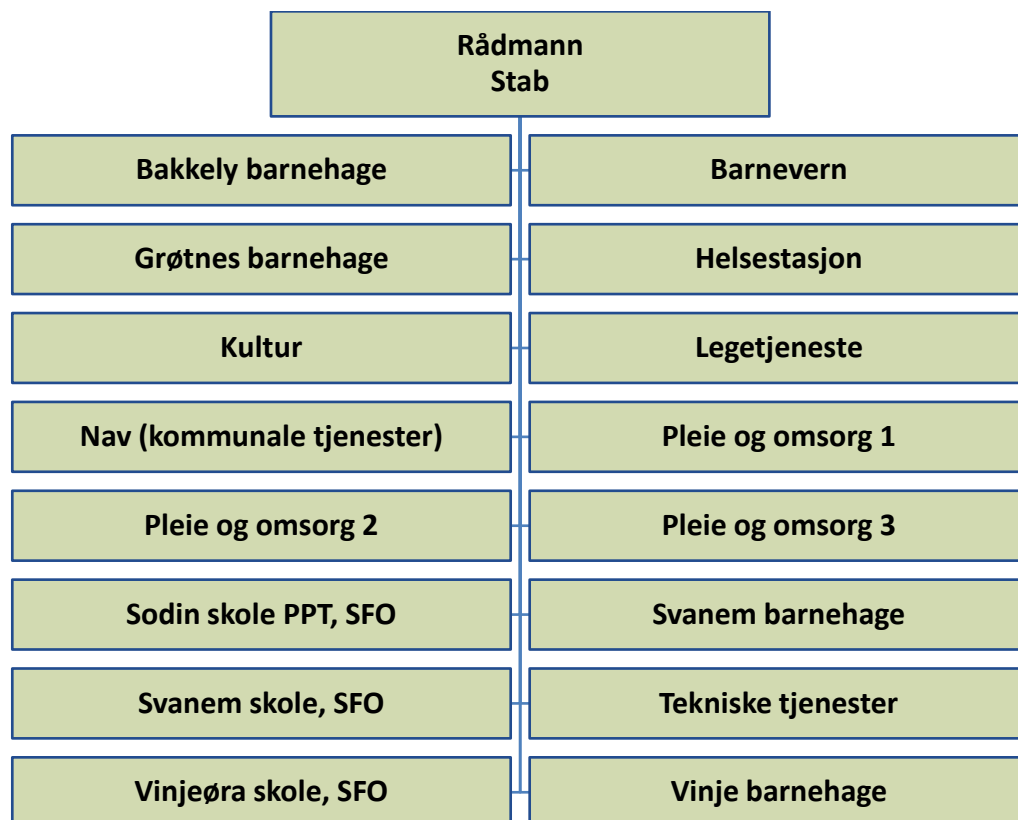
Rådmann
Stab

Bakkely barnehage

Barnevern

Grøtnes barnehage

Helsestasjon

Kultur

Legetjeneste

Nav (kommunale tjenester)

Pleie og omsorg 1

Pleie og omsorg 2

Pleie og omsorg 3

Sodin skole PPT, SFO

Svanem barnehage

Svanem skole, SFO

Tekniske tjenester

Vinjeøra skole, SFO

Vinje barnehage